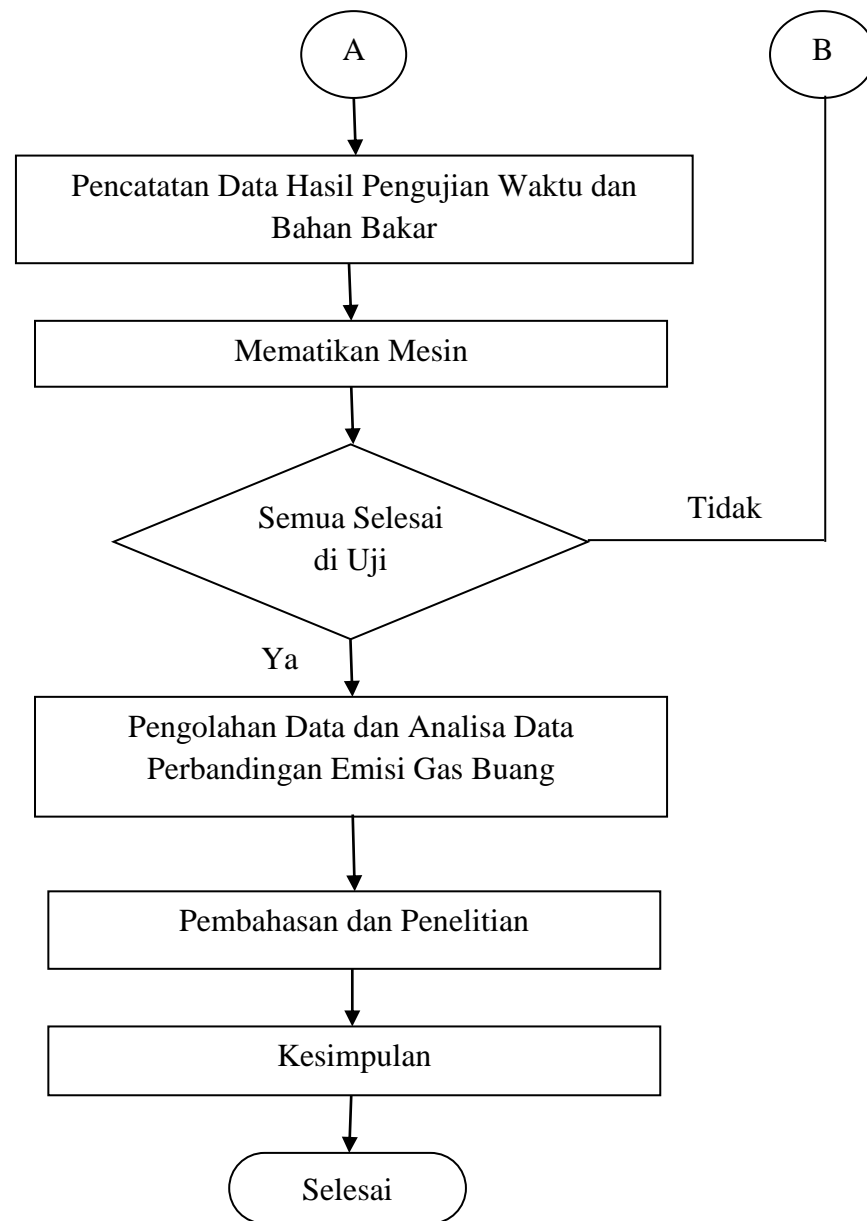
A

B

Pencatatan Data Hasil Pengujian Waktu dan Bahan Bakar

Mematikan Mesin

Semua Selesai di Uji

Tidak

Ya

Pengolahan Data dan Analisa Data Perbandingan Emisi Gas Buang

Pembahasan dan Penelitian

Kesimpulan

Selesai